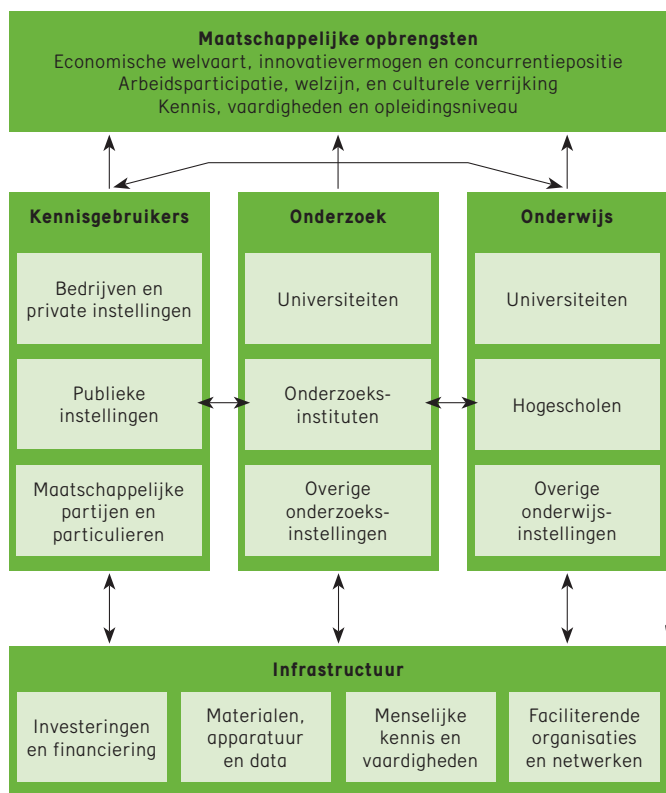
Maatschappelijke opbrengsten
Economische welvaart, innovatievermogen en concurrentiepositie
Arbeidsparticipatie, welzijn, en culturele verrijking
Kennis, vaardigheden en opleidingsniveau

Kennisgebruikers

Bedrijven en private instellingen

Publieke instellingen

Maatschappelijke partijen en particulieren

Onderzoek

Universiteiten

Onderzoeksinstituten

Overige onderzoeksinstellingen

Onderwijs

Universiteiten

Hogescholen

Overige onderwijsinstellingen

Infrastructuur

Investeringen en financiering

Materialen, apparatuur en data

Menselijke kennis en vaardigheden

Faciliterende organisaties en netwerken